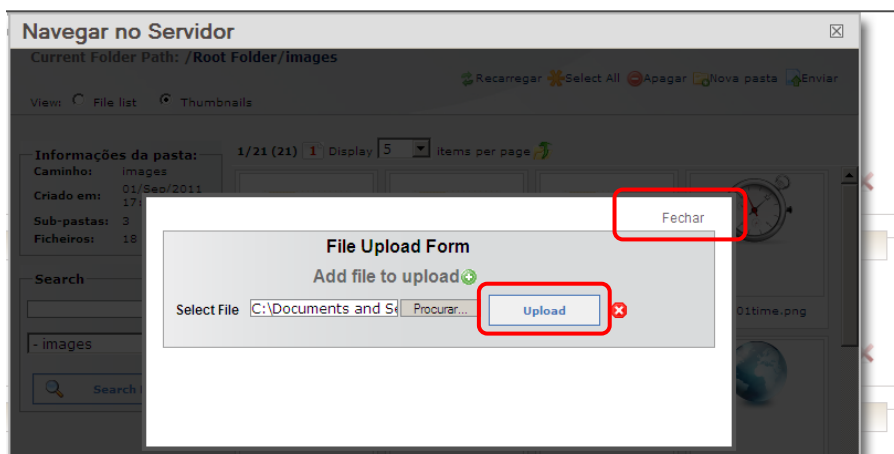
Navegar no Servidor

Current Folder Path: /Root Folder/images

Recarregar Select All Apagar Nova pasta Enviar

View: File list Thumbnails

Informações da pasta:
Caminho: images
Criado em: 01/Sep/2011 17:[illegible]
Sub-pastas: 3
Ficheiros: 18

1/21 (21) 1 Display 5 items per page

Search

- images

Search

Fechar

File Upload Form

Add file to upload

Select File C:\Documents and Se Procurar... Upload

01time.png